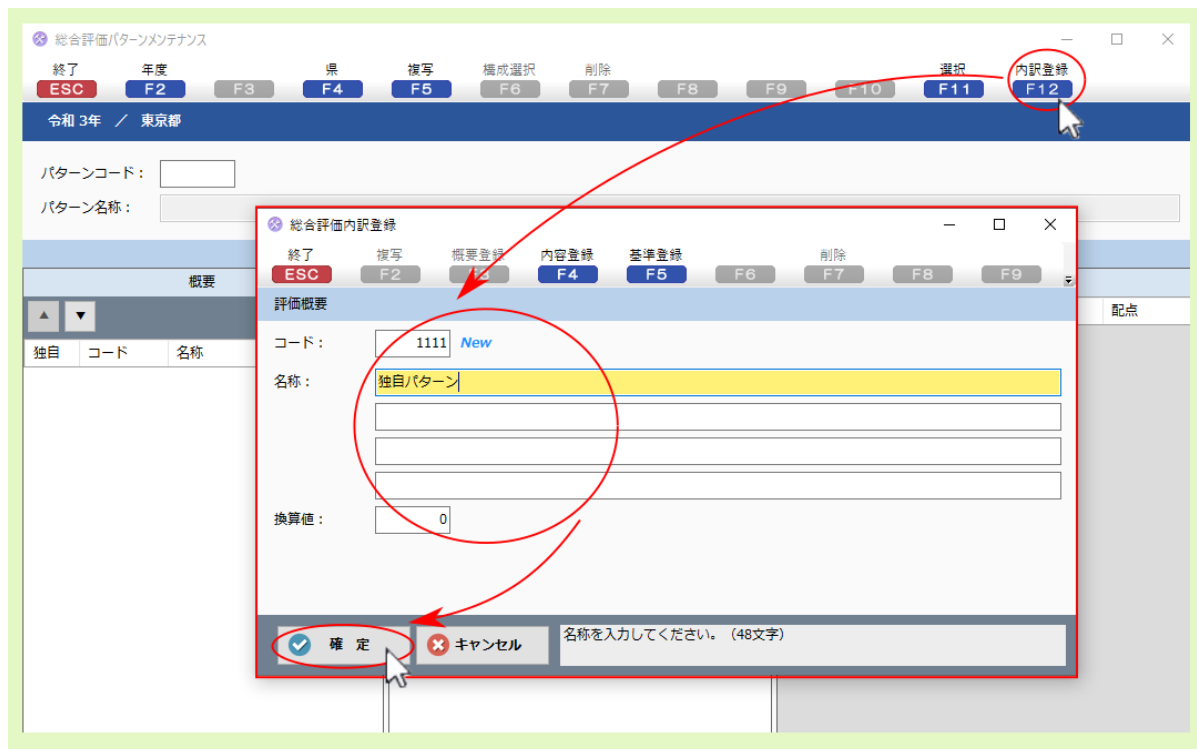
総合評価パターンメンテナンス

終了 ESC　年度 F2　F3　県 F4　複写 F5　構成選択 F6　削除 F7　F8　F9　F10　選択 F11　内訳登録 F12

令和 3年 ／ 東京都

パターンコード：

パターン名称：

概要

独自　コード　名称

配点

総合評価内訳登録

終了 ESC　複写 F2　概要登録 F3　内容登録 F4　基準登録 F5　F6　削除 F7　F8　F9

評価概要

コード： 1111 New

名称： 独自パターン

換算値： 0

確　定　キャンセル

名称を入力してください。（48文字）